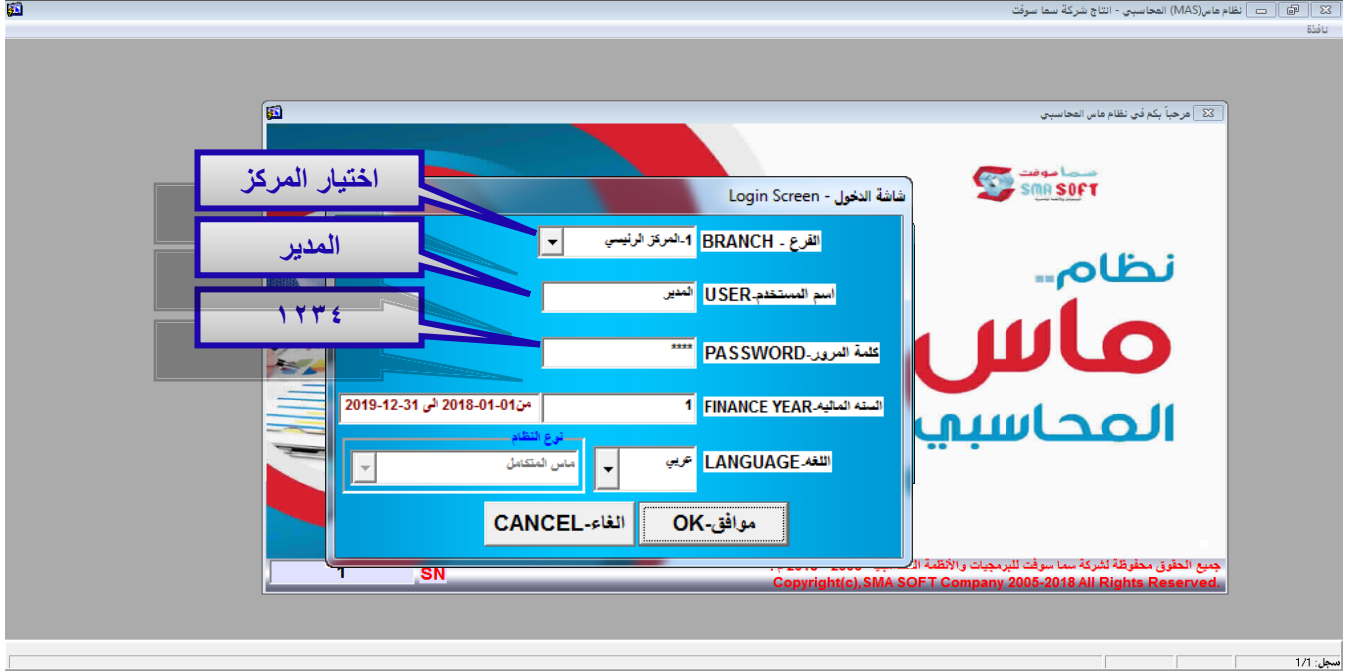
نظام ماس(MAS) المحاسبي - انتاج شركة سما سوفت
نافذة

مرحباً بكم في نظام ماس المحاسبي

سما سوفت
SMA SOFT

نظام..
ماس
المحاسبي

اختيار المركز
المدير
١٢٣٤

شاشة الدخول - Login Screen

الفرع - BRANCH
1-المركز الرئيسي

اسم المستخدم-USER
المدير

كلمة المرور-PASSWORD
****

السنه الماليه-FINANCE YEAR
1
من01-01-2018 الى 31-12-2019

اللغه-LANGUAGE
عربي

نوع النظام
ماس المتكامل

موافق-OK
الغاء-CANCEL

1
SN

جميع الحقوق محفوظة لشركة سما سوفت للبرمجيات والأنظمة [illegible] 2005 - 2018 م
Copyright(c), SMA SOFT Company 2005-2018 All Rights Reserved.

سجل: 1/1